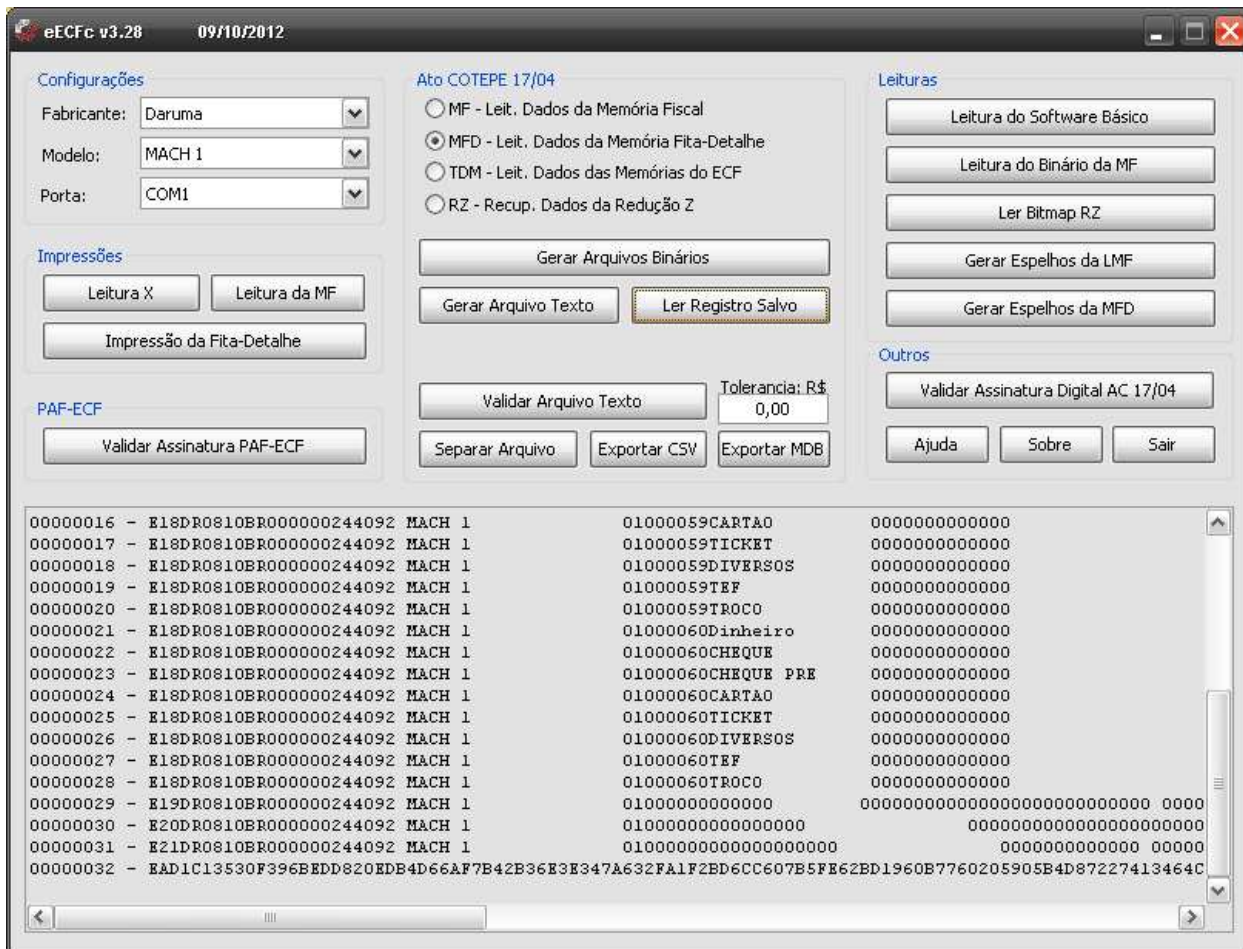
eECFc v3.28 09/10/2012

Configurações
Fabricante: Daruma
Modelo: MACH 1
Porta: COM1

Impressões
Leitura X
Leitura da MF
Impressão da Fita-Detalhe

PAF-ECF
Validar Assinatura PAF-ECF

Ato COTEPE 17/04
MF - Leit. Dados da Memória Fiscal
MFD - Leit. Dados da Memória Fita-Detalhe
TDM - Leit. Dados das Memórias do ECF
RZ - Recup. Dados da Redução Z
Gerar Arquivos Binários
Gerar Arquivo Texto
Ler Registro Salvo
Validar Arquivo Texto
Tolerancia: R$
0,00
Separar Arquivo
Exportar CSV
Exportar MDB

Leituras
Leitura do Software Básico
Leitura do Binário da MF
Ler Bitmap RZ
Gerar Espelhos da LMF
Gerar Espelhos da MFD

Outros
Validar Assinatura Digital AC 17/04
Ajuda
Sobre
Sair

00000016 - E18DR0810BR000000244092 MACH 1 01000059CARTAO 0000000000000
00000017 - E18DR0810BR000000244092 MACH 1 01000059TICKET 0000000000000
00000018 - E18DR0810BR000000244092 MACH 1 01000059DIVERSOS 0000000000000
00000019 - E18DR0810BR000000244092 MACH 1 01000059TEF 0000000000000
00000020 - E18DR0810BR000000244092 MACH 1 01000059TROCO 0000000000000
00000021 - E18DR0810BR000000244092 MACH 1 01000060Dinheiro 0000000000000
00000022 - E18DR0810BR000000244092 MACH 1 01000060CHEQUE 0000000000000
00000023 - E18DR0810BR000000244092 MACH 1 01000060CHEQUE PRE 0000000000000
00000024 - E18DR0810BR000000244092 MACH 1 01000060CARTAO 0000000000000
00000025 - E18DR0810BR000000244092 MACH 1 01000060TICKET 0000000000000
00000026 - E18DR0810BR000000244092 MACH 1 01000060DIVERSOS 0000000000000
00000027 - E18DR0810BR000000244092 MACH 1 01000060TEF 0000000000000
00000028 - E18DR0810BR000000244092 MACH 1 01000060TROCO 0000000000000
00000029 - E19DR0810BR000000244092 MACH 1 0100000000000 000000000000000000000000000 0000
00000030 - E20DR0810BR000000244092 MACH 1 0100000000000000 0000000000000000000000
00000031 - E21DR0810BR000000244092 MACH 1 0100000000000000000 000000000000000 00000
00000032 - EAD1C13530F396BEDD820EDB4D66AF7B42B36E3E347A632FA1F2BD6CC607B5FE62BD1960B7760205905B4D87227413464C